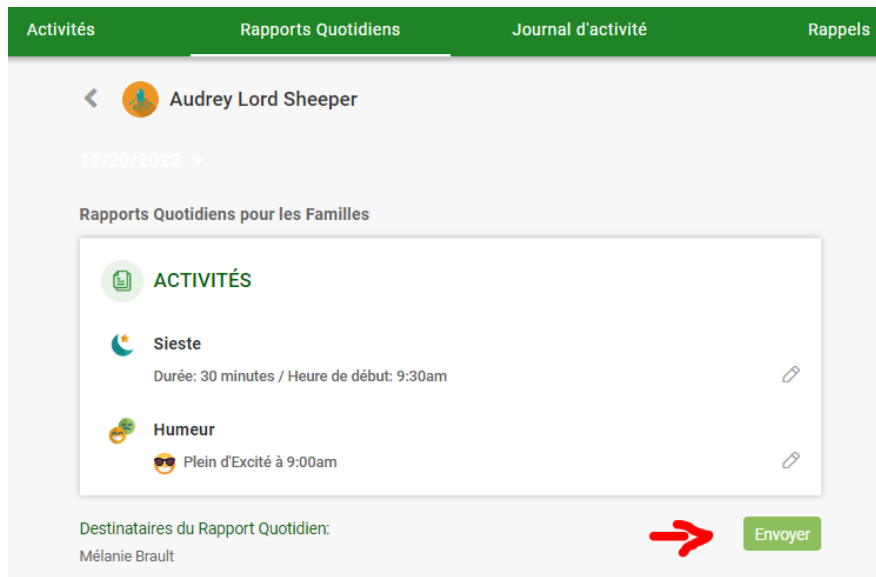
Activités Rapports Quotidiens Journal d'activité Rappels

Audrey Lord Sheeper

12/20/2022

Rapports Quotidiens pour les Familles

ACTIVITÉS

Sieste

Durée: 30 minutes / Heure de début: 9:30am

Humeur

Plein d'Excité à 9:00am

Destinataires du Rapport Quotidien:

Mélanie Brault

Envoyer